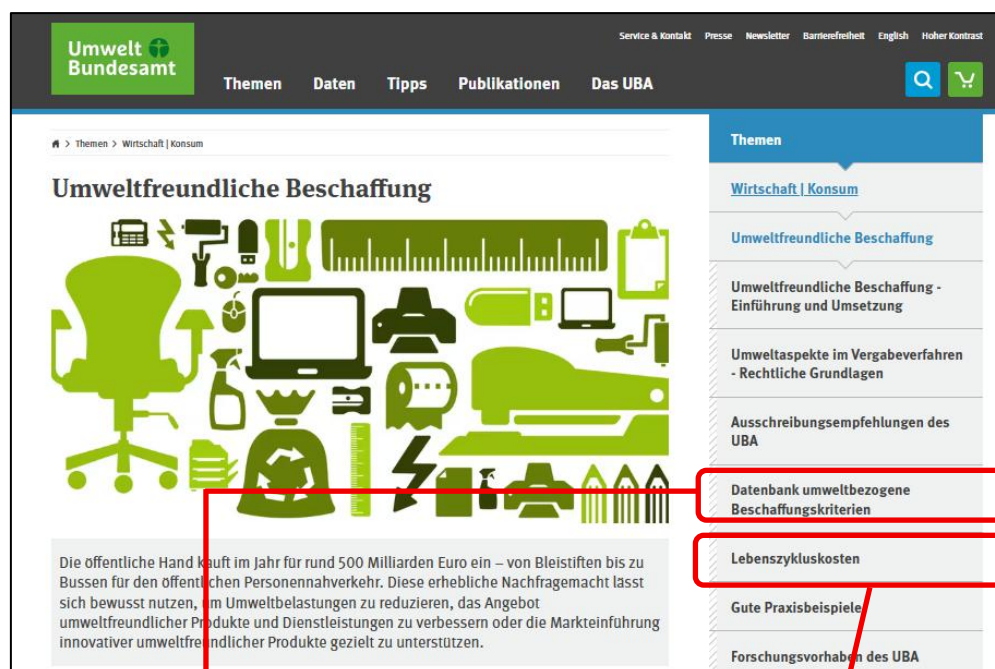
Umwelt Bundesamt

Service & Kontakt Presse Newsletter Barrierefreiheit English Hoher Kontrast

Themen Daten Tipps Publikationen Das UBA

> Themen > Wirtschaft | Konsum

Umweltfreundliche Beschaffung

Die öffentliche Hand kauft im Jahr für rund 500 Milliarden Euro ein – von Bleistiften bis zu Bussen für den öffentlichen Personennahverkehr. Diese erhebliche Nachfragemacht lässt sich bewusst nutzen, um Umweltbelastungen zu reduzieren, das Angebot umweltfreundlicher Produkte und Dienstleistungen zu verbessern oder die Markteinführung innovativer umweltfreundlicher Produkte gezielt zu unterstützen.

Themen

Wirtschaft | Konsum

Umweltfreundliche Beschaffung

Umweltfreundliche Beschaffung - Einführung und Umsetzung

Umweltaspekte im Vergabeverfahren - Rechtliche Grundlagen

Ausschreibungsempfehlungen des UBA

Datenbank umweltbezogene Beschaffungskriterien

Lebenszykluskosten

Gute Praxisbeispiele

Forschungsvorhaben des UBA